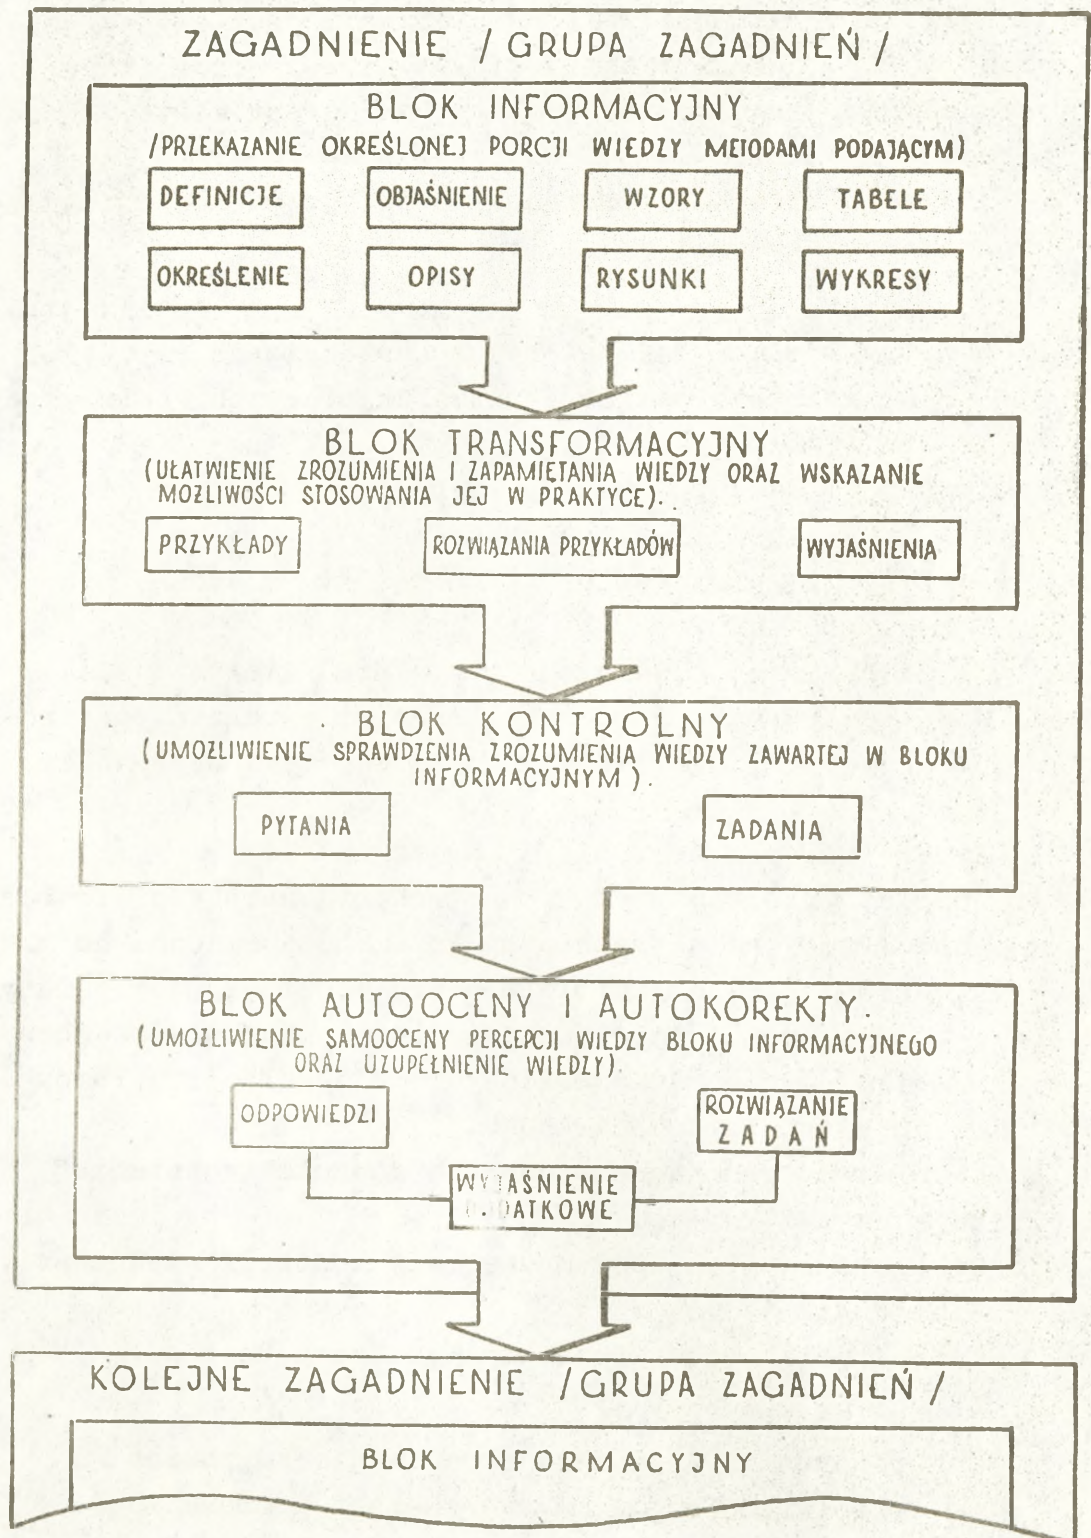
ZAGADNIENIE / GRUPA ZAGADNIEŃ /

BLOK INFORMACYJNY
/PRZEKAZANIE OKREŚLONEJ PORCJI WIEDZY METODAMI PODAJĄCYM)

DEFINICJE

OBJAŚNIENIE

WZORY

TABELE

OKREŚLENIE

OPISY

RYSUNKI

WYKRESY

BLOK TRANSFORMACYJNY
(UŁATWIENIE ZROZUMIENIA I ZAPAMIĘTANIA WIEDZY ORAZ WSKAZANIE MOZLIWOŚCI STOSOWANIA JEJ W PRAKTYCE).

PRZYKŁADY

ROZWIĄZANIA PRZYKŁADÓW

WYJAŚNIENIA

BLOK KONTROLNY
(UMOZLIWIENIE SPRAWDZENIA ZROZUMIENIA WIEDZY ZAWARTEJ W BLOKU INFORMACYJNYM).

PYTANIA

ZADANIA

BLOK AUTOOCENY I AUTOKOREKTY.
(UMOZLIWIENIE SAMOOCENY PERCEPCJI WIEDZY BLOKU INFORMACYJNEGO ORAZ UZUPEŁNIENIE WIEDZY)

ODPOWIEDZI

ROZWIĄZANIE ZADAŃ

WYJAŚNIENIE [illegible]DATKOWE

KOLEJNE ZAGADNIENIE / GRUPA ZAGADNIEŃ /

BLOK INFORMACYJNY